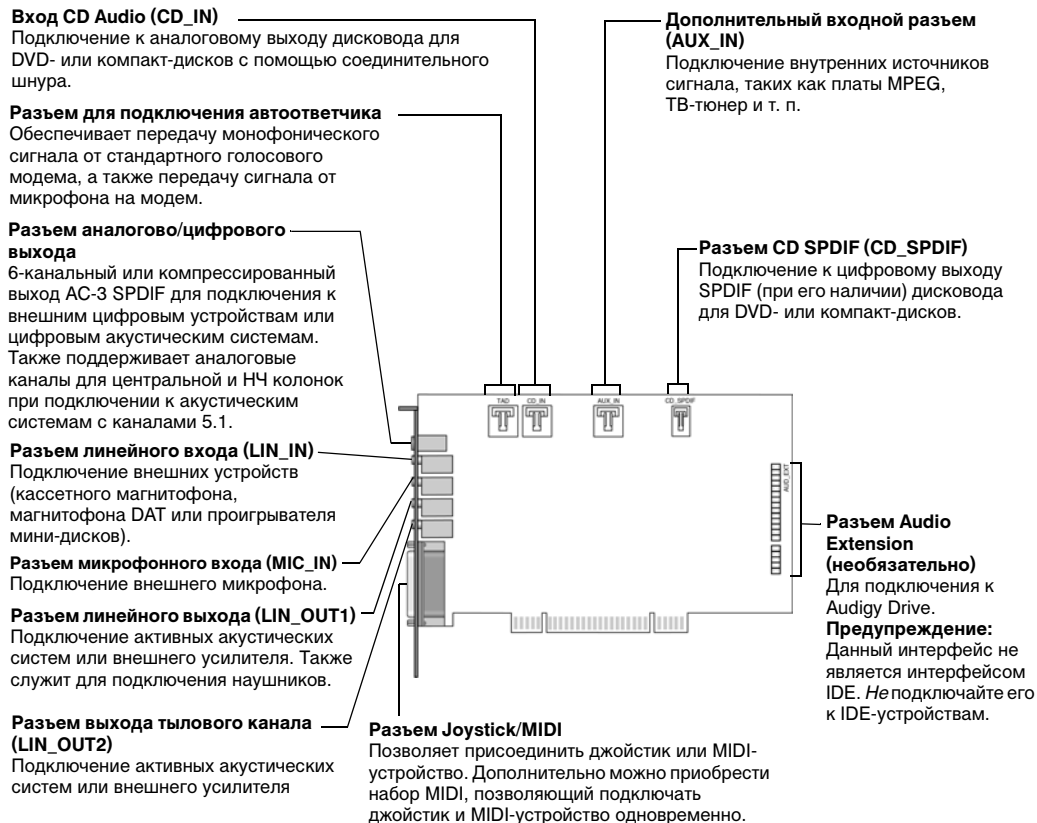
**Вход CD Audio (CD_IN)**
Подключение к аналоговому выходу дисковода для DVD- или компакт-дисков с помощью соединительного шнура.

**Разъем для подключения автоответчика**
Обеспечивает передачу монофонического сигнала от стандартного голосового модема, а также передачу сигнала от микрофона на модем.

**Разъем аналогово/цифрового выхода**
6-канальный или компрессированный выход AC-3 SPDIF для подключения к внешним цифровым устройствам или цифровым акустическим системам. Также поддерживает аналоговые каналы для центральной и НЧ колонок при подключении к акустическим системам с каналами 5.1.

**Разъем линейного входа (LIN_IN)**
Подключение внешних устройств (кассетного магнитофона, магнитофона DAT или проигрывателя мини-дисков).

**Разъем микрофонного входа (MIC_IN)**
Подключение внешнего микрофона.

**Разъем линейного выхода (LIN_OUT1)**
Подключение активных акустических систем или внешнего усилителя. Также служит для подключения наушников.

**Разъем выхода тылового канала (LIN_OUT2)**
Подключение активных акустических систем или внешнего усилителя

**Дополнительный входной разъем (AUX_IN)**
Подключение внутренних источников сигнала, таких как платы MPEG, ТВ-тюнер и т. п.

**Разъем CD SPDIF (CD_SPDIF)**
Подключение к цифровому выходу SPDIF (при его наличии) дисковода для DVD- или компакт-дисков.

TAD
CD_IN
AUX_IN
CD_SPDIF
AUD_EXT

**Разъем Audio Extension (необязательно)**
Для подключения к Audigy Drive.
**Предупреждение:**
Данный интерфейс не является интерфейсом IDE. *Не* подключайте его к IDE-устройствам.

**Разъем Joystick/MIDI**
Позволяет присоединить джойстик или MIDI-устройство. Дополнительно можно приобрести набор MIDI, позволяющий подключать джойстик и MIDI-устройство одновременно.